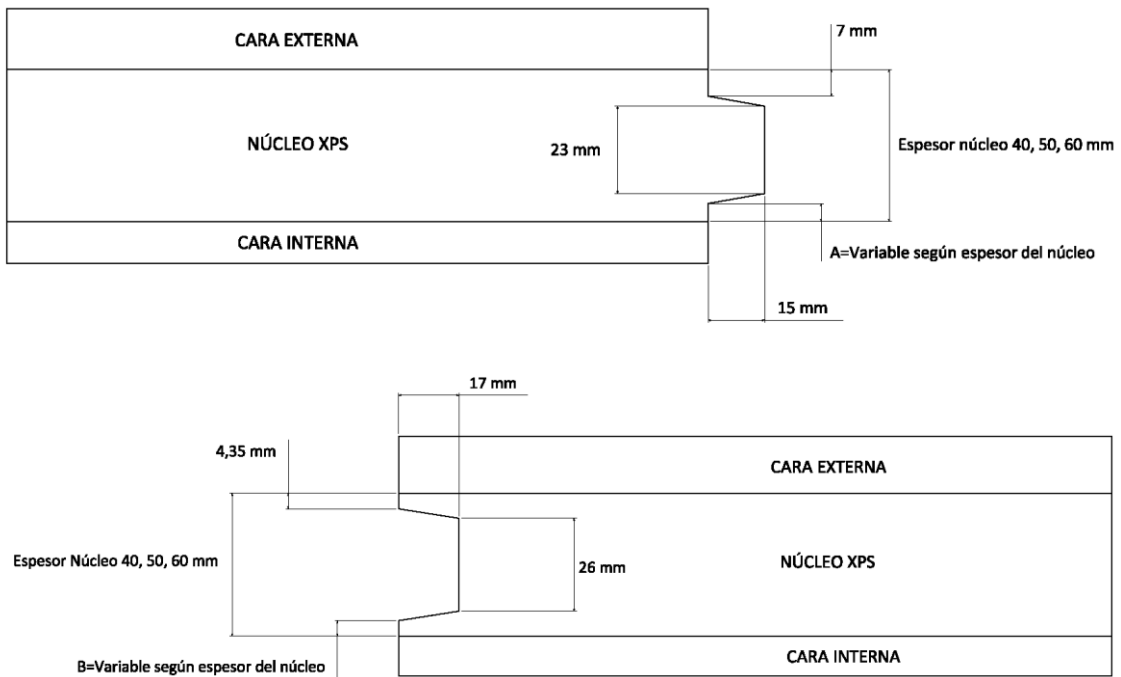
CARA EXTERNA

7 mm

NÚCLEO XPS

23 mm

Espesor núcleo 40, 50, 60 mm

CARA INTERNA

A=Variable según espesor del núcleo

15 mm

17 mm

4,35 mm

CARA EXTERNA

Espesor Núcleo 40, 50, 60 mm

26 mm

NÚCLEO XPS

B=Variable según espesor del núcleo

CARA INTERNA